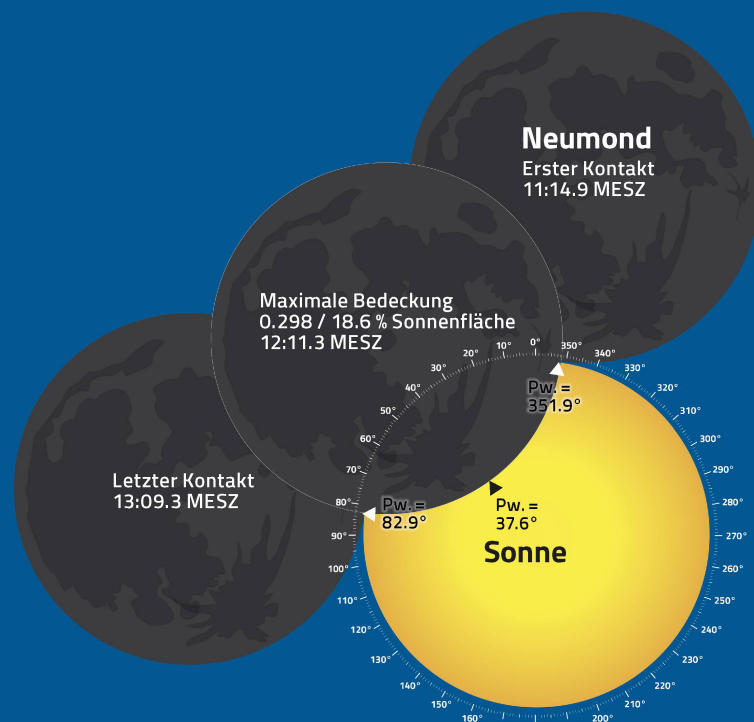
Neumond
Erster Kontakt
11:14.9 MESZ

Maximale Bedeckung
0.298 / 18.6 % Sonnenfläche
12:11.3 MESZ

Letzter Kontakt
13:09.3 MESZ

Pw. =
351.9°

Pw. =
82.9°

Pw. =
37.6°

Sonne

0°
10°
20°
30°
40°
50°
60°
70°
80°
90°
100°
110°
120°
130°
140°
150°
160°
200°
210°
220°
230°
240°
250°
260°
270°
280°
290°
300°
310°
320°
330°
340°
350°